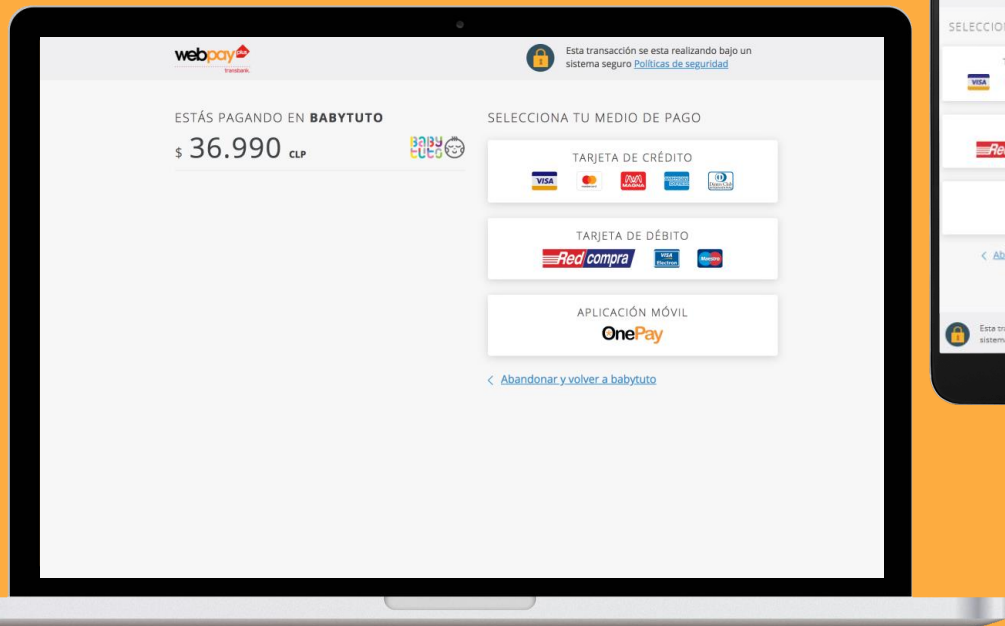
webpay plus
transbank.

Esta transacción se esta realizando bajo un sistema seguro Políticas de seguridad

ESTÁS PAGANDO EN BABYTUTO
$ 36.990 CLP

baby tuto

SELECCIONA TU MEDIO DE PAGO

TARJETA DE CRÉDITO
VISA MAGNA

TARJETA DE DÉBITO
Red compra VISA Electron Maestro

APLICACIÓN MÓVIL
OnePay

< Abandonar y volver a babytuto

SELECCIO
VISA
Re
< Ab
Esta tr
sistem